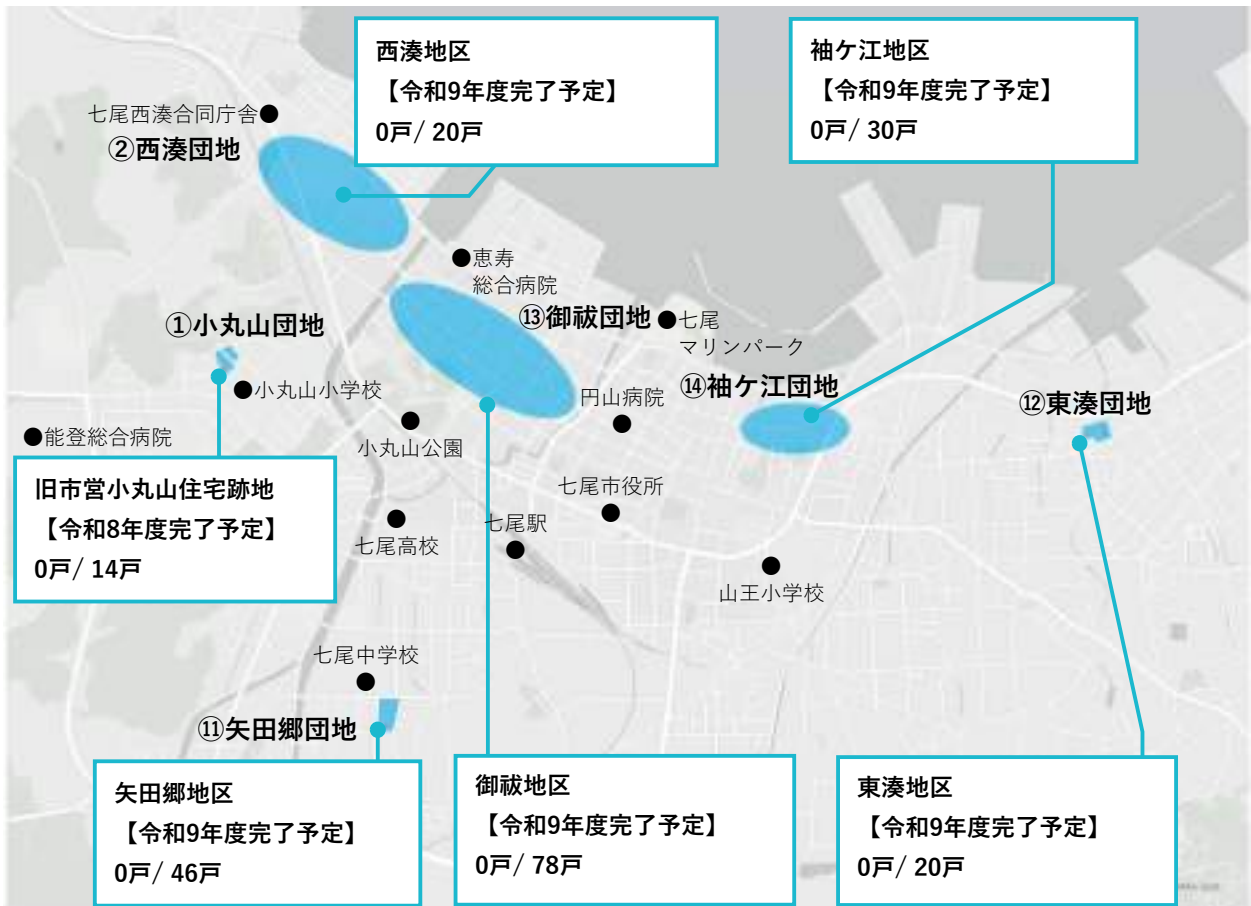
西湊地区
【令和9年度完了予定】
0戸/ 20戸

袖ケ江地区
【令和9年度完了予定】
0戸/ 30戸

七尾西湊合同庁舎●
②西湊団地

●恵寿
総合病院

①小丸山団地

⑬御祓団地
●七尾
マリンパーク

●小丸山小学校

⑭袖ケ江団地

⑫東湊団地

円山病院

●能登総合病院

小丸山公園

旧市営小丸山住宅跡地
【令和8年度完了予定】
0戸/ 14戸

七尾市役所

七尾駅

七尾高校

山王小学校

七尾中学校

⑪矢田郷団地

矢田郷地区
【令和9年度完了予定】
0戸/ 46戸

御祓地区
【令和9年度完了予定】
0戸/ 78戸

東湊地区
【令和9年度完了予定】
0戸/ 20戸